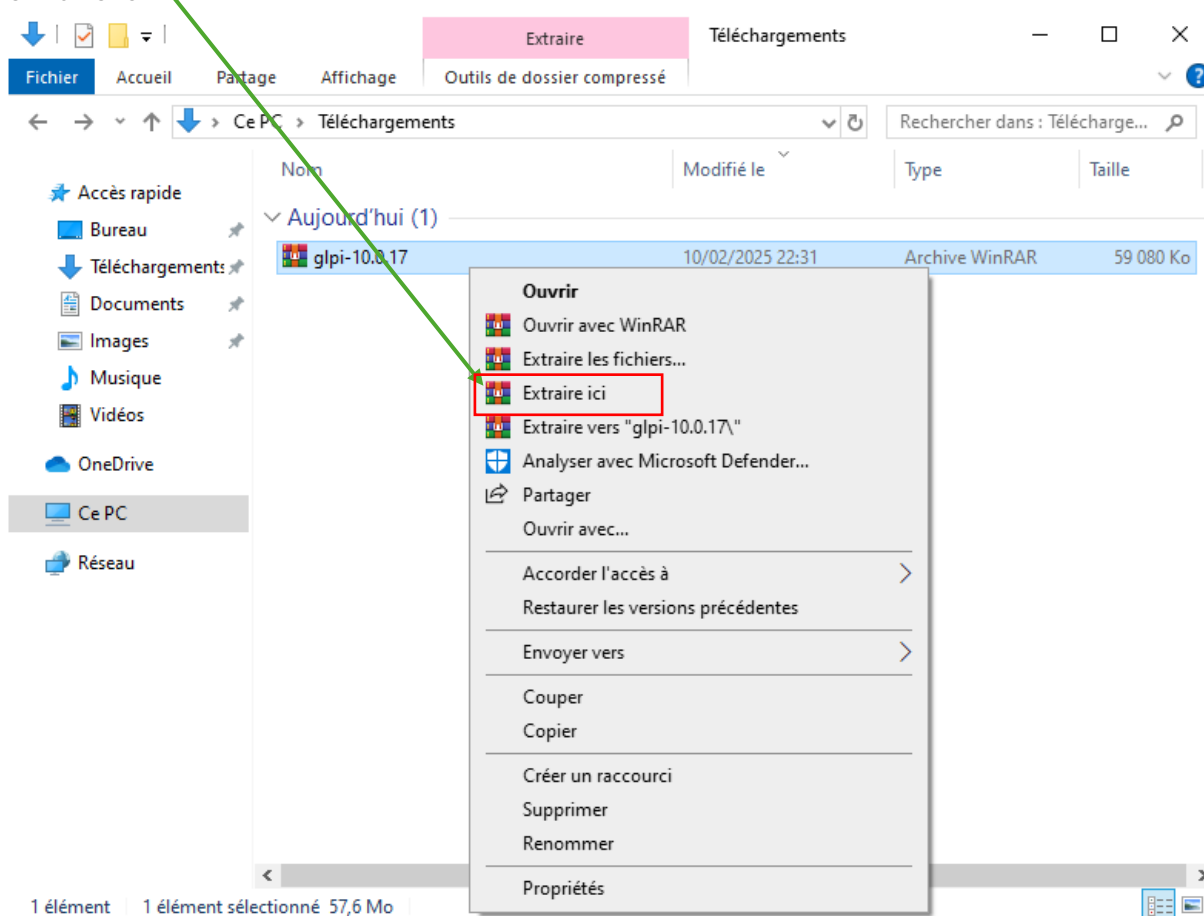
Extraire
Téléchargements
Fichier Accueil Partage Affichage Outils de dossier compressé

Ce PC > Téléchargements
Rechercher dans : Télécharge...

Accès rapide
Bureau
Téléchargements
Documents
Images
Musique
Vidéos
OneDrive
Ce PC
Réseau

| Nom | Modifié le | Type | Taille |
|---|---|---|---|
| Aujourd'hui (1) | | | |
| glpi-10.0.17 | 10/02/2025 22:31 | Archive WinRAR | 59 080 Ko |

Ouvrir
Ouvrir avec WinRAR
Extraire les fichiers...
Extraire ici
Extraire vers "glpi-10.0.17\"
Analyser avec Microsoft Defender...
Partager
Ouvrir avec...
Accorder l'accès à
Restaurer les versions précédentes
Envoyer vers
Couper
Copier
Créer un raccourci
Supprimer
Renommer
Propriétés

1 élément 1 élément sélectionné 57,6 Mo